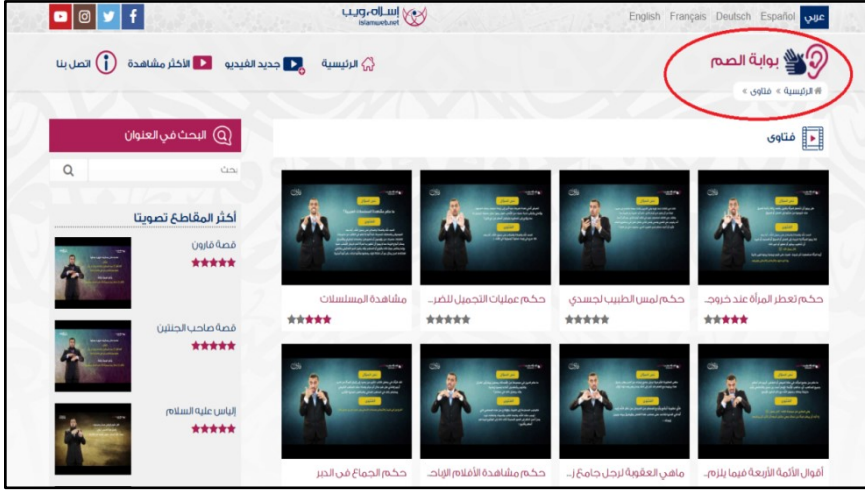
عربي Español Deutsch Français English

إسلام ويب
islamweb.net

بوابة الصم

الرئيسية جديد الفيديو الأكثر مشاهدة اتصل بنا

الرئيسية » فتاوى »

فتاوى

البحث في العنوان

بحث

أكثر المقاطع تصويتا

قصة قارون

قصة صاحب الجنتين

إلياس عليه السلام

حكم تعطر المرأة عند خروج...

حكم لمس الطبيب لجسدي

حكم عمليات التجميل للضر...

مشاهدة المسلسلات

أقوال الأئمة الأربعة فيما يلزم...

ماهي العقوبة لرجل جامع ز...

حكم مشاهدة الأفلام الإباح...

حكم الجماع في الدبر